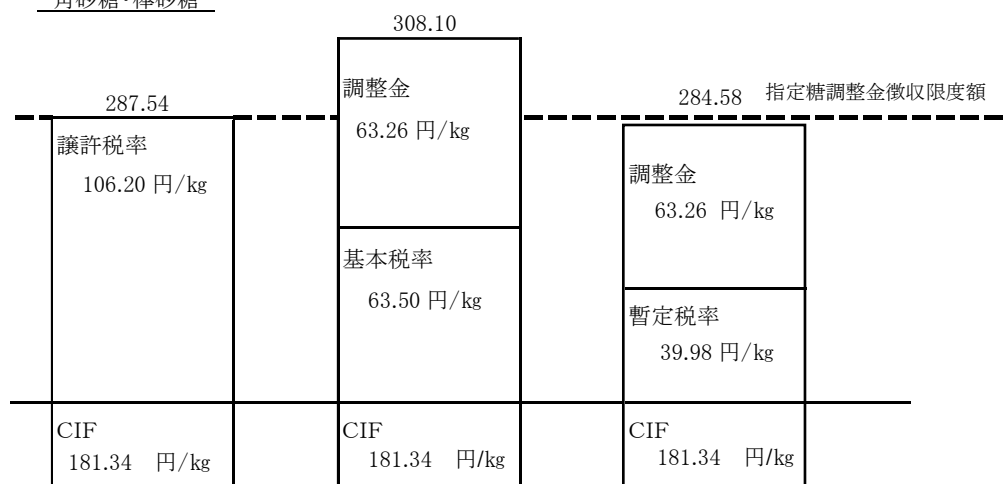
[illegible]

308.10

287.54

調整金
63.26 円/kg

284.58 指定糖調整金徴収限度額

譲許税率
106.20 円/kg

調整金
63.26 円/kg

基本税率
63.50 円/kg

暫定税率
39.98 円/kg

CIF
181.34 円/kg

CIF
181.34 円/kg

CIF
181.34 円/kg